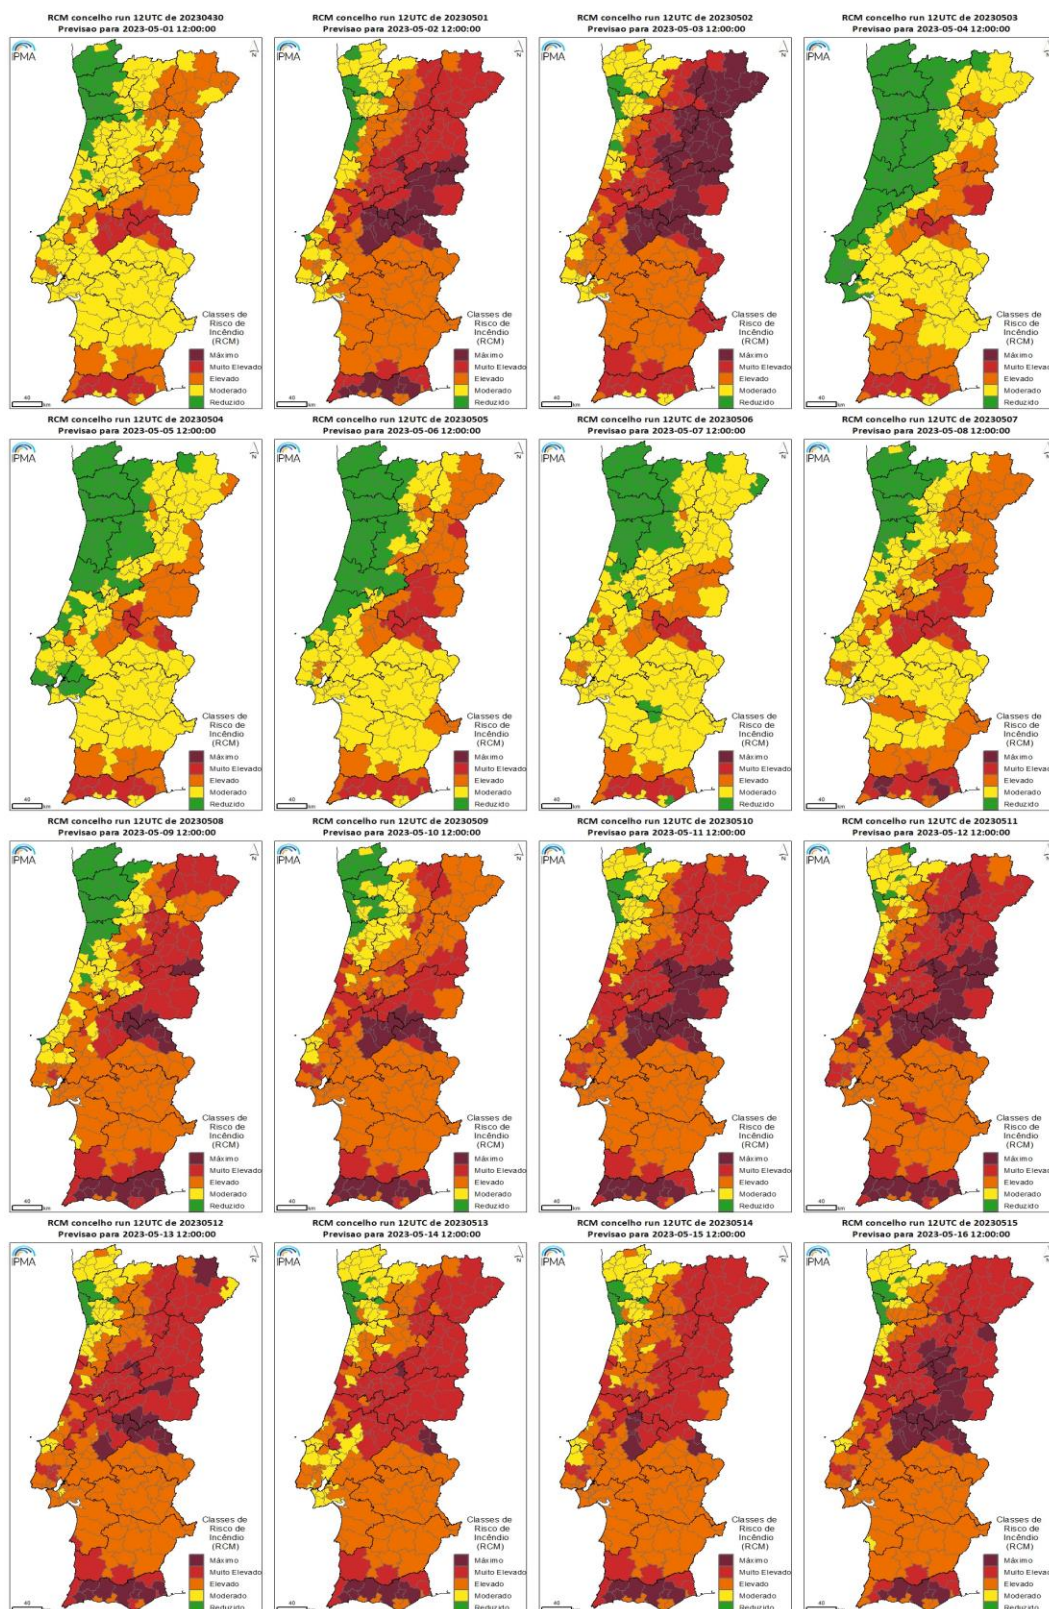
RCM concelho run 12UTC de 20230430
Previsao para 2023-05-01 12:00:00

IPMA

Classes de Risco de Incêndio (RCM)
Máximo
Muito Elevado
Elevado
Moderado
Reduzido

40 km

RCM concelho run 12UTC de 20230501
Previsao para 2023-05-02 12:00:00

IPMA

Classes de Risco de Incêndio (RCM)
Máximo
Muito Elevado
Elevado
Moderado
Reduzido

40 km

RCM concelho run 12UTC de 20230502
Previsao para 2023-05-03 12:00:00

IPMA

Classes de Risco de Incêndio (RCM)
Máximo
Muito Elevado
Elevado
Moderado
Reduzido

40 km

RCM concelho run 12UTC de 20230503
Previsao para 2023-05-04 12:00:00

IPMA

Classes de Risco de Incêndio (RCM)
Máximo
Muito Elevad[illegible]
Elevado
Moderado
Reduzido

40 km

RCM concelho run 12UTC de 20230504
Previsao para 2023-05-05 12:00:00

IPMA

Classes de Risco de Incêndio (RCM)
Máximo
Muito Elevado
Elevado
Moderado
Reduzido

40 km

RCM concelho run 12UTC de 20230505
Previsao para 2023-05-06 12:00:00

IPMA

Classes de Risco de Incêndio (RCM)
Máximo
Muito Elevado
Elevado
Moderado
Reduzido

40 km

RCM concelho run 12UTC de 20230506
Previsao para 2023-05-07 12:00:00

IPMA

Classes de Risco de Incêndio (RCM)
Máximo
Muito Elevado
Elevado
Moderado
Reduzido

40 km

RCM concelho run 12UTC de 20230507
Previsao para 2023-05-08 12:00:00

IPMA

Classes de Risco de Incêndio (RCM)
Máximo
Muito Elevad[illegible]
Elevado
Moderado
Reduzido

40 km

RCM concelho run 12UTC de 20230508
Previsao para 2023-05-09 12:00:00

IPMA

Classes de Risco de Incêndio (RCM)
Máximo
Muito Elevado
Elevado
Moderado
Reduzido

40 km

RCM concelho run 12UTC de 20230509
Previsao para 2023-05-10 12:00:00

IPMA

Classes de Risco de Incêndio (RCM)
Máximo
Muito Elevado
Elevado
Moderado
Reduzido

40 km

RCM concelho run 12UTC de 20230510
Previsao para 2023-05-11 12:00:00

IPMA

Classes de Risco de Incêndio (RCM)
Máximo
Muito Elevado
Elevado
Moderado
Reduzido

40 km

RCM concelho run 12UTC de 20230511
Previsao para 2023-05-12 12:00:00

IPMA

Classes de Risco de Incêndio (RCM)
Máximo
Muito Elevad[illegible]
Elevado
Moderado
Reduzido

40 km

RCM concelho run 12UTC de 20230512
Previsao para 2023-05-13 12:00:00

IPMA

Classes de Risco de Incêndio (RCM)
Máximo
Muito Elevado
Elevado
Moderado
Reduzido

40 km

RCM concelho run 12UTC de 20230513
Previsao para 2023-05-14 12:00:00

IPMA

Classes de Risco de Incêndio (RCM)
Máximo
Muito Elevado
Elevado
Moderado
Reduzido

40 km

RCM concelho run 12UTC de 20230514
Previsao para 2023-05-15 12:00:00

IPMA

Classes de Risco de Incêndio (RCM)
Máximo
Muito Elevado
Elevado
Moderado
Reduzido

40 km

RCM concelho run 12UTC de 20230515
Previsao para 2023-05-16 12:00:00

IPMA

Classes de Risco de Incêndio (RCM)
Máximo
Muito Elevad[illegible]
Elevado
Moderado
Reduzido

40 km